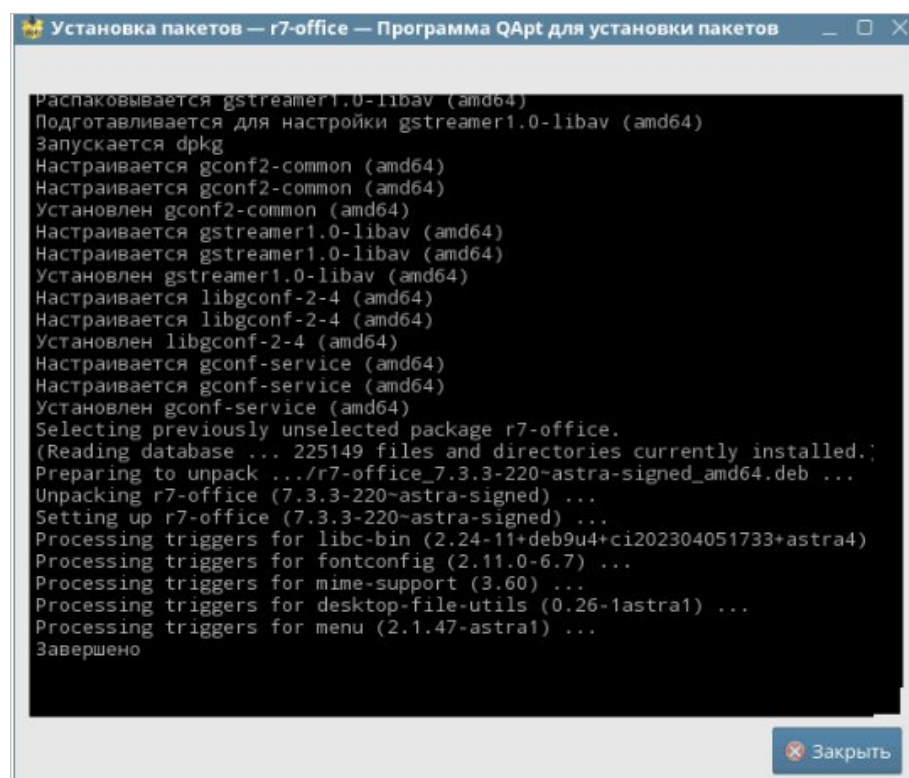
Установка пакетов — r7-office — Программа QApt для установки пакетов

Распаковывается gstreamer1.0-libav (amd64)
Подготавливается для настройки gstreamer1.0-libav (amd64)
Запускается dpkg
Настраивается gconf2-common (amd64)
Настраивается gconf2-common (amd64)
Установлен gconf2-common (amd64)
Настраивается gstreamer1.0-libav (amd64)
Настраивается gstreamer1.0-libav (amd64)
Установлен gstreamer1.0-libav (amd64)
Настраивается libgconf-2-4 (amd64)
Настраивается libgconf-2-4 (amd64)
Установлен libgconf-2-4 (amd64)
Настраивается gconf-service (amd64)
Настраивается gconf-service (amd64)
Установлен gconf-service (amd64)
Selecting previously unselected package r7-office.
(Reading database ... 225149 files and directories currently installed.)
Preparing to unpack .../r7-office_7.3.3-220~astra-signed_amd64.deb ...
Unpacking r7-office (7.3.3-220~astra-signed) ...
Setting up r7-office (7.3.3-220~astra-signed) ...
Processing triggers for libc-bin (2.24-11+deb9u4+ci202304051733+astra4)
Processing triggers for fontconfig (2.11.0-6.7) ...
Processing triggers for mime-support (3.60) ...
Processing triggers for desktop-file-utils (0.26-1astra1) ...
Processing triggers for menu (2.1.47-astra1) ...
Завершено

Закрыть